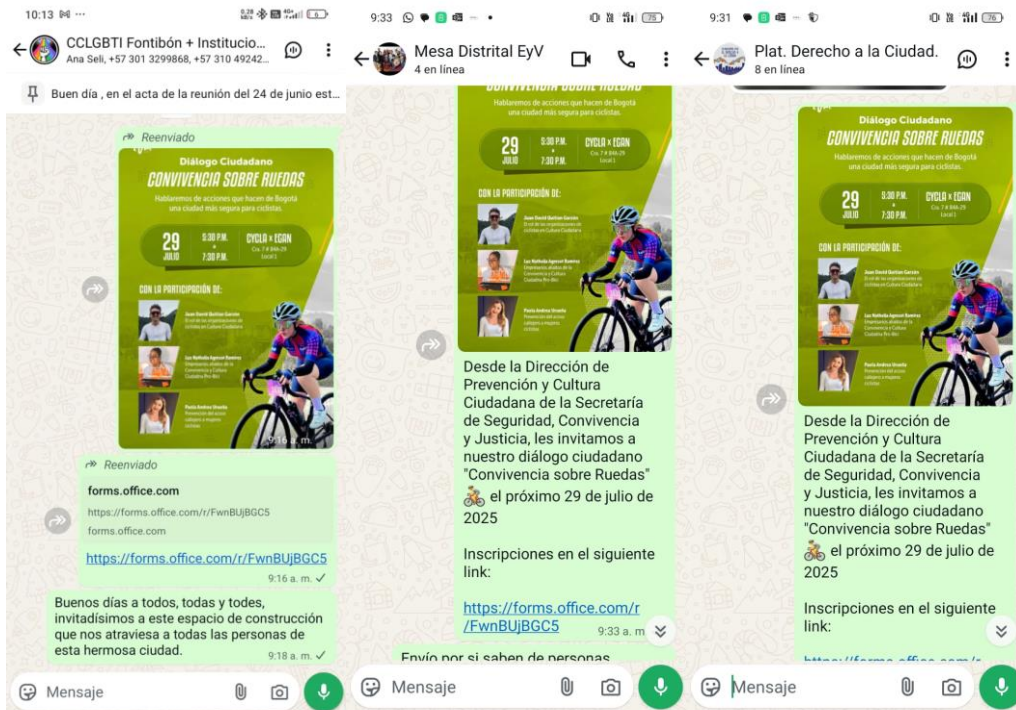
10:13 ⋯
CCLGBTI Fontibón + Institucio...
Ana Seli, +57 301 3299868, +57 310 49242...
Buen día , en el acta de la reunión del 24 de junio est...

Reenviado
Diálogo Ciudadano
CONVIVENCIA SOBRE RUEDAS
Hablaremos de acciones que hacen de Bogotá una ciudad más segura para ciclistas.
29 JULIO
5:30 P.M. - 7:30 P.M.
CYCLA x EGAN
Cra. 7 # 84A-29 Local 1
CON LA PARTICIPACIÓN DE:
Juan David Gaitan Garzón
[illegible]
Luz Nathalia Agresot Ramírez
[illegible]
Paola Andrea Urueña
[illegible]
9:16 a. m.

Reenviado
forms.office.com
https://forms.office.com/r/FwnBUjBGC5
forms.office.com
https://forms.office.com/r/FwnBUjBGC5
9:16 a. m. ✓

Buenos días a todos, todas y todes, invitadísimos a este espacio de construcción que nos atraviesa a todas las personas de esta hermosa ciudad.
9:18 a. m. ✓

Mensaje

9:33
Mesa Distrital EyV
4 en línea

CONVIVENCIA SOBRE RUEDAS
Hablaremos de acciones que hacen de Bogotá una ciudad más segura para ciclistas.
29 JULIO
5:30 P.M. - 7:30 P.M.
CYCLA x EGAN
CON LA PARTICIPACIÓN DE:

Desde la Dirección de Prevención y Cultura Ciudadana de la Secretaría de Seguridad, Convivencia y Justicia, les invitamos a nuestro diálogo ciudadano "Convivencia sobre Ruedas" 🚴 el próximo 29 de julio de 2025

Inscripciones en el siguiente link:

https://forms.office.com/r/FwnBUjBGC5
9:33 a. m.

Envío por si saben de personas

Mensaje

9:31
Plat. Derecho a la Ciudad.
8 en línea

Diálogo Ciudadano
CONVIVENCIA SOBRE RUEDAS
Hablaremos de acciones que hacen de Bogotá una ciudad más segura para ciclistas.
29 JULIO
5:30 P.M. - 7:30 P.M.
CYCLA x EGAN
CON LA PARTICIPACIÓN DE:

Desde la Dirección de Prevención y Cultura Ciudadana de la Secretaría de Seguridad, Convivencia y Justicia, les invitamos a nuestro diálogo ciudadano "Convivencia sobre Ruedas" 🚴 el próximo 29 de julio de 2025

Inscripciones en el siguiente link:

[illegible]

Mensaje